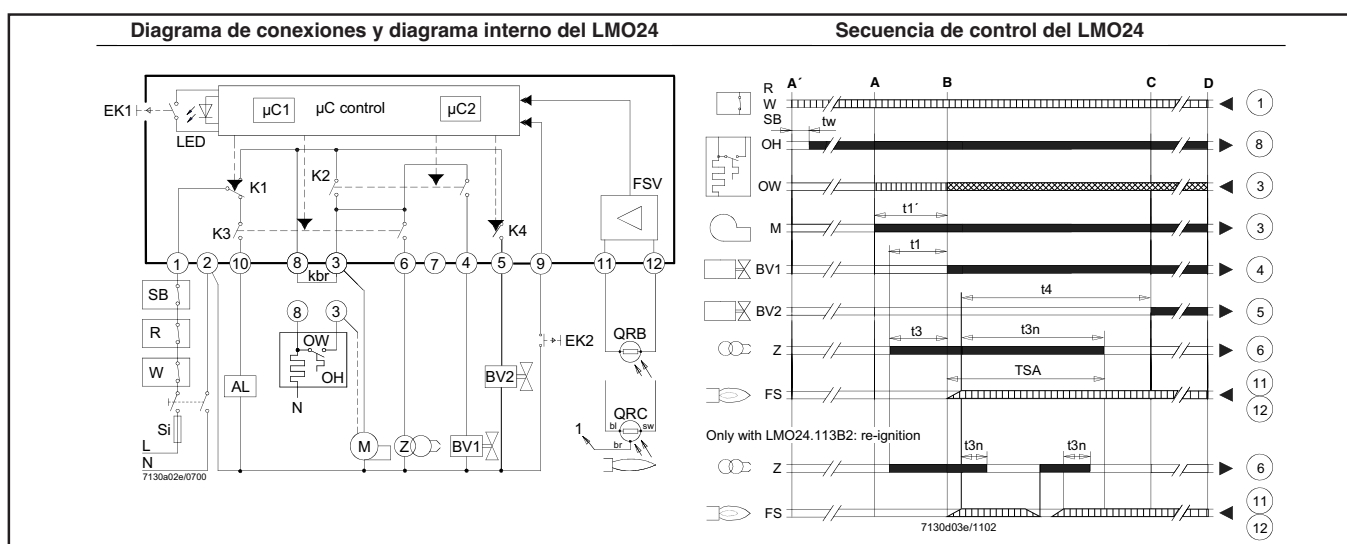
Diagrama de conexiones y diagrama interno del LMO24

Secuencia de control del LMO24

EK1
LED
µC1
µC control
µC2
K1
K2
FSV
K3
K4
1 2 10 8 3 6 7 4 5 9 11 12
kbr
SB
R
W
Si
L
N
AL
8
3
OW
OH
N
M
Z
BV1
BV2
EK2
QRB
QRC
1
bl
br
sw
7130a02e/0700

R
W
SB
A´
A
B
C
D
tw
OH
OW
M
t1´
t1
BV1
BV2
t4
Z
t3
t3n
FS
TSA
1
8
3
3
4
5
6
11
12
Only with LMO24.113B2: re-ignition
Z
t3n
t3n
FS
6
11
12
7130d03e/1102